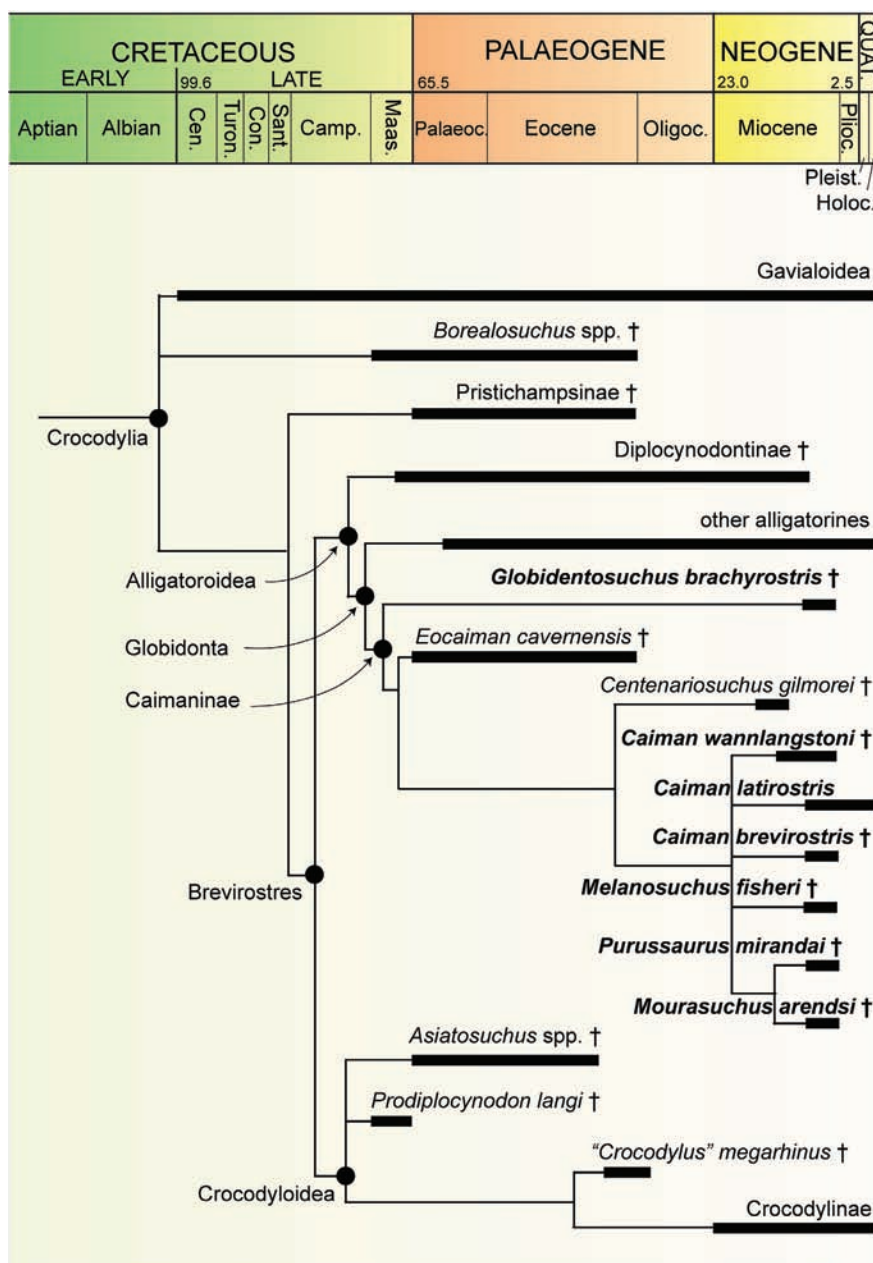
CRETACEOUS
EARLY 99.6 LATE
PALAEOGENE
65.5
NEOGENE
23.0 2.5
QUAT.

| Aptian | Albian | Cen. | Turon. | Con. | Sant. | Camp. | Maas. | Palaeoc. | Eocene | Oligoc. | Miocene | Plioc. |
|---|---|---|---|---|---|---|---|---|---|---|---|---|

Pleist.
Holoc.

Gavialoidea
*Borealosuchus* spp. †
Pristichampsinae †
Crocodylia
Diplocynodontinae †
other alligatorines
Alligatoroidea
***Globidentosuchus brachyrostris*** †
Globidonta
*Eocaiman cavernensis* †
Caimaninae
*Centenariosuchus gilmorei* †
***Caiman wannlangstoni*** †
***Caiman latirostris***
***Caiman brevirostris*** †
Brevirostres
***Melanosuchus fisheri*** †
***Purussaurus mirandai*** †
***Mourasuchus arendsi*** †
*Asiatosuchus* spp. †
*Prodiplocynodon langi* †
*"Crocodylus" megarhinus* †
Crocodyloidea
Crocodylinae